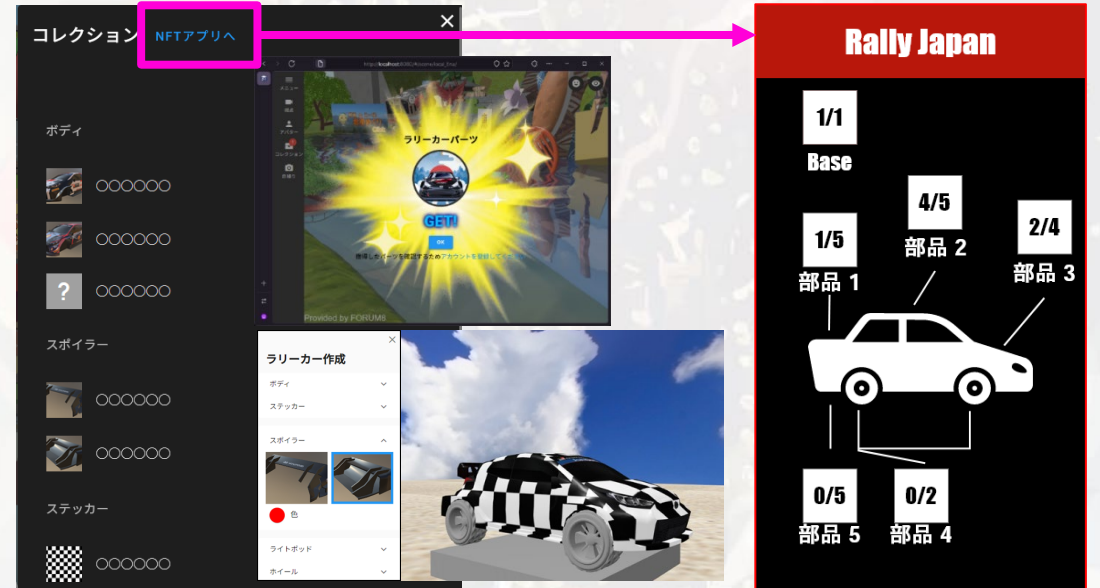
コレクション

NFTアプリへ

×

ボディ

〇〇〇〇〇〇

〇〇〇〇〇〇

?

〇〇〇〇〇〇

スポイラー

〇〇〇〇〇〇

〇〇〇〇〇〇

ステッカー

〇〇〇〇〇〇

メニュー

アバター

コレクション

ラリーカーパーツ

GET!

OK

獲得したパーツを確認するためのアカウントを登録して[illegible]

Provided by FORUM8

ラリーカー作成

×

ボディ

ステッカー

スポイラー

色

ライトポッド

ホイール

Rally Japan

1/1

Base

4/5

部品 2

2/4

部品 3

1/5

部品 1

0/5

部品 5

0/2

部品 4